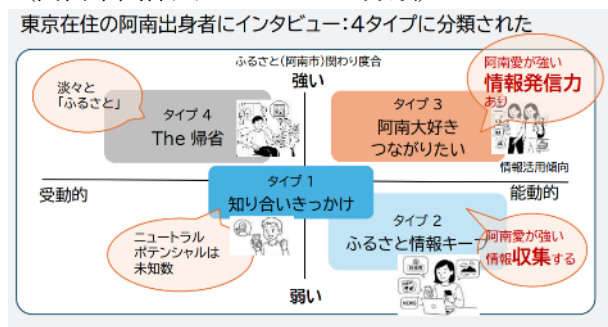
東京在住の阿南出身者にインタビュー：4タイプに分類された

ふるさと（阿南市）関わり度合

強い

淡々と「ふるさと」

タイプ 4
The 帰省

タイプ 3
阿南大好き
つながりたい

阿南愛が強い
情報発信力あり

情報活用傾向

受動的

タイプ 1
知り合いきっかけ

能動的

ニュートラル
ポテンシャルは
未知数

タイプ 2
ふるさと情報キープ

阿南愛が強い
情報収集する

弱い